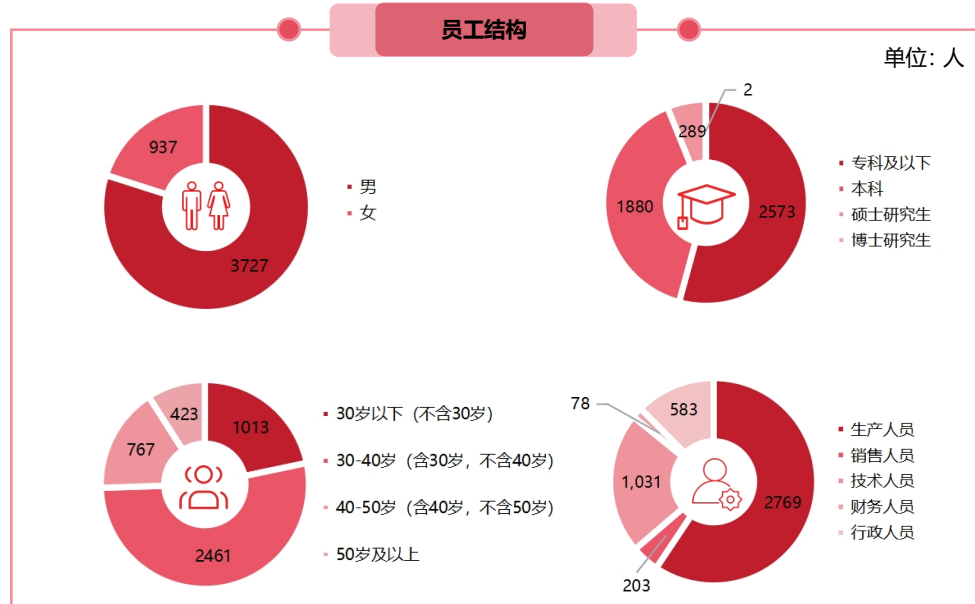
员工结构

单位：人

937
3727
男
女

2
289
1880
2573
专科及以下
本科
硕士研究生
博士研究生

423
1013
767
2461
30岁以下（不含30岁）
30-40岁（含30岁，不含40岁）
40-50岁（含40岁，不含50岁）
50岁及以上

78
583
1,031
2769
203
生产人员
销售人员
技术人员
财务人员
行政人员